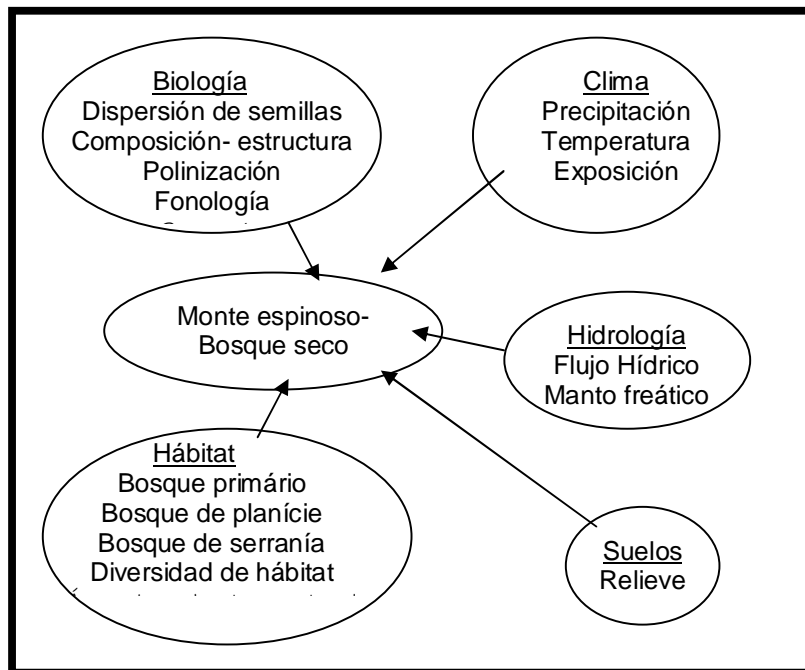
Biología
Dispersión de semillas
Composición- estructura
Polinización
Fonología
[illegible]

Clima
Precipitación
Temperatura
Exposición

Monte espinoso-
Bosque seco

Hidrología
Flujo Hídrico
Manto freático

Hábitat
Bosque primário
Bosque de planície
Bosque de serranía
Diversidad de hábitat
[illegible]

Suelos
Relieve